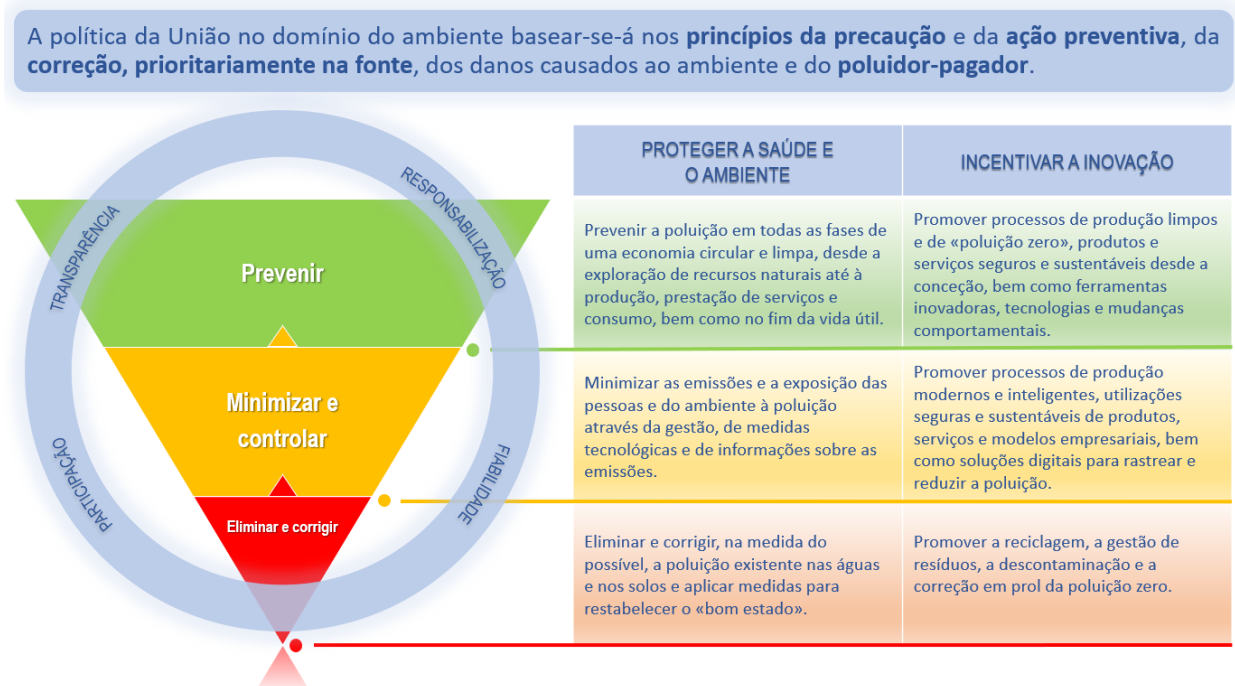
A política da União no domínio do ambiente basear-se-á nos **princípios da precaução** e da **ação preventiva**, da **correção, prioritariamente na fonte**, dos danos causados ao ambiente e do **poluidor-pagador**.

TRANSPARÊNCIA

RESPONSABILIZAÇÃO

PARTICIPAÇÃO

FIABILIDADE

Prevenir

Minimizar e controlar

Eliminar e corrigir

| PROTEGER A SAÚDE E O AMBIENTE | INCENTIVAR A INOVAÇÃO |
|---|---|
| Prevenir a poluição em todas as fases de uma economia circular e limpa, desde a exploração de recursos naturais até à produção, prestação de serviços e consumo, bem como no fim da vida útil. | Promover processos de produção limpos e de «poluição zero», produtos e serviços seguros e sustentáveis desde a conceção, bem como ferramentas inovadoras, tecnologias e mudanças comportamentais. |
| Minimizar as emissões e a exposição das pessoas e do ambiente à poluição através da gestão, de medidas tecnológicas e de informações sobre as emissões. | Promover processos de produção modernos e inteligentes, utilizações seguras e sustentáveis de produtos, serviços e modelos empresariais, bem como soluções digitais para rastrear e reduzir a poluição. |
| Eliminar e corrigir, na medida do possível, a poluição existente nas águas e nos solos e aplicar medidas para restabelecer o «bom estado». | Promover a reciclagem, a gestão de resíduos, a descontaminação e a correção em prol da poluição zero. |